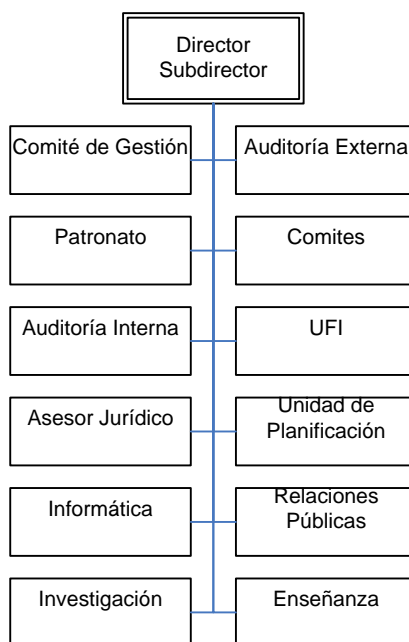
Director
Subdirector

Comité de Gestión

Auditoría Externa

Patronato

Comites

Auditoría Interna

UFI

Asesor Jurídico

Unidad de Planificación

Informática

Relaciones Públicas

Investigación

Enseñanza